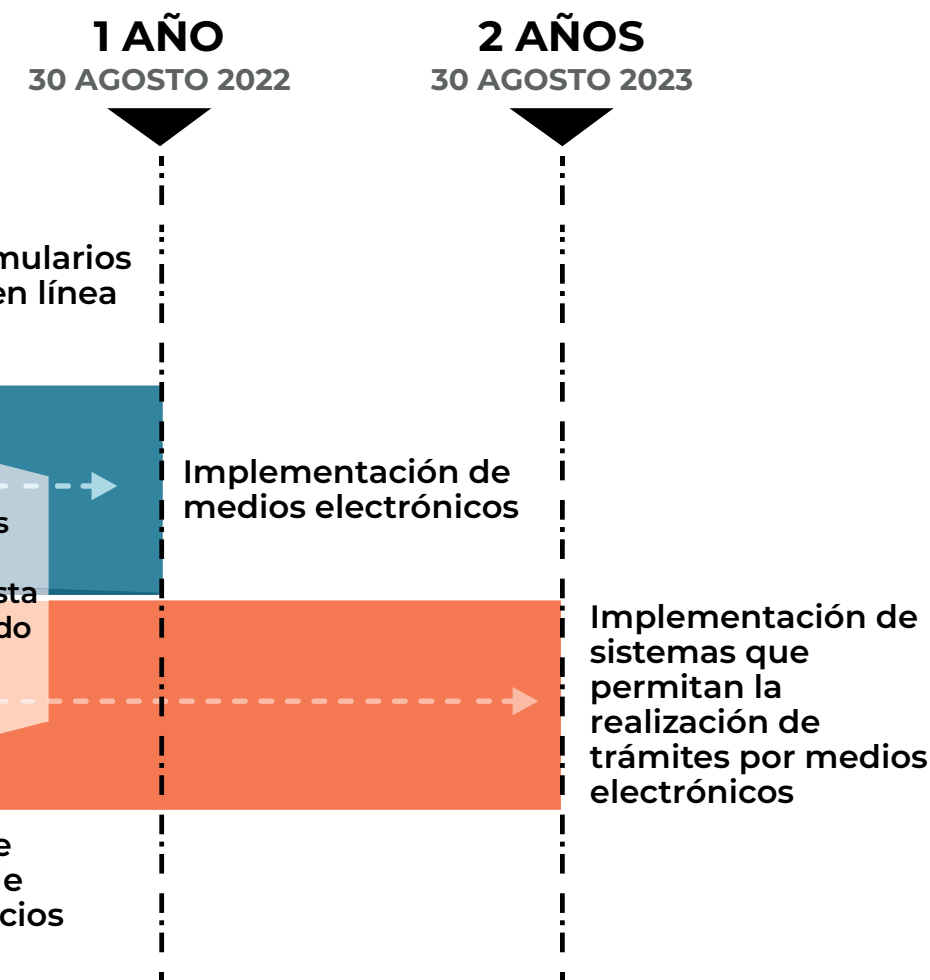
1 AÑO
30 AGOSTO 2022

2 AÑOS
30 AGOSTO 2023

mularios
en línea

s

sta
do

Implementación de medios electrónicos

Implementación de sistemas que permitan la realización de trámites por medios electrónicos

e
e
cios